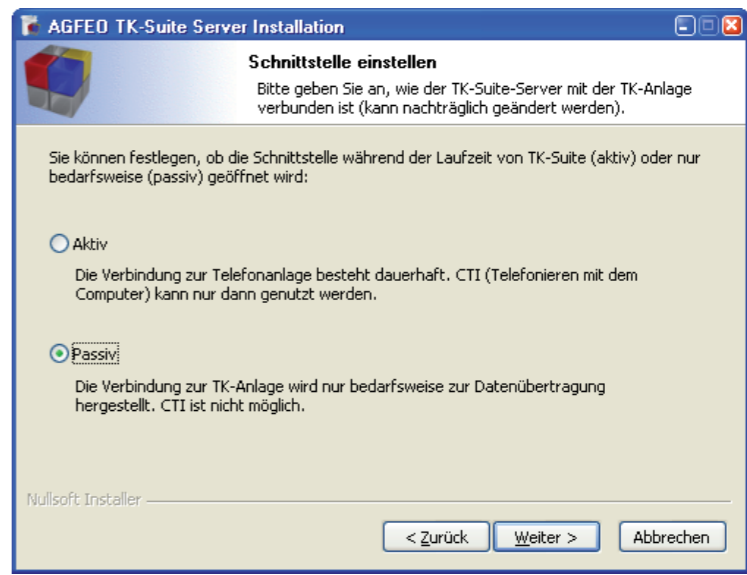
AGFEO TK-Suite Server Installation

Schnittstelle einstellen

Bitte geben Sie an, wie der TK-Suite-Server mit der TK-Anlage verbunden ist (kann nachträglich geändert werden).

Sie können festlegen, ob die Schnittstelle während der Laufzeit von TK-Suite (aktiv) oder nur bedarfsweise (passiv) geöffnet wird:

Aktiv

Die Verbindung zur Telefonanlage besteht dauerhaft. CTI (Telefonieren mit dem Computer) kann nur dann genutzt werden.

Passiv

Die Verbindung zur TK-Anlage wird nur bedarfsweise zur Datenübertragung hergestellt. CTI ist nicht möglich.

Nullsoft Installer

< Zurück

Weiter >

Abbrechen